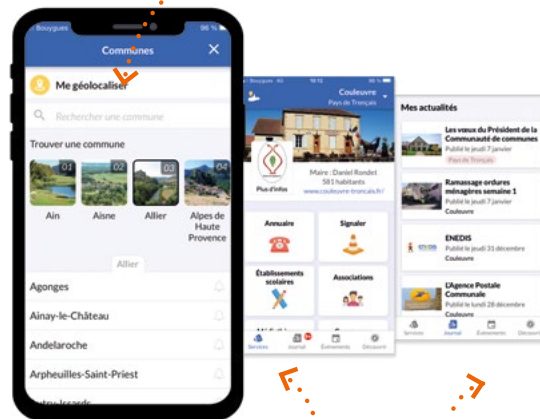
Bouygues
96 %
Communes
Me géolocaliser
Rechercher une commune
Trouver une commune
01
02
03
04
Ain
Aisne
Allier
Alpes de Haute Provence
Allier
Agonges
Ainay-le-Château
Andelaroche
Arpheuilles-Saint-Priest
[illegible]

Bouygues
10:10
Couleuvre
Pays de Tronçais
Maire : Daniel Rondet
581 habitants
www.couleuvre-troncais.fr/
Plus d'infos
Annuaire
Signaler
Établissements scolaires
Associations
Services
Journal
Événements
Découvrir

Mes actualités
Les voeux du Président de la Communauté de communes
Publié le jeudi 7 janvier
Pays de Tronçais
Ramassage ordures ménagères semaine 1
Publié le jeudi 7 janvier
Couleuvre
ENEDIS
Publié le jeudi 31 décembre
Couleuvre
L'Agence Postale Communale
Publié le lundi 28 décembre
Couleuvre
Services
Journal
Événements
Découvrir